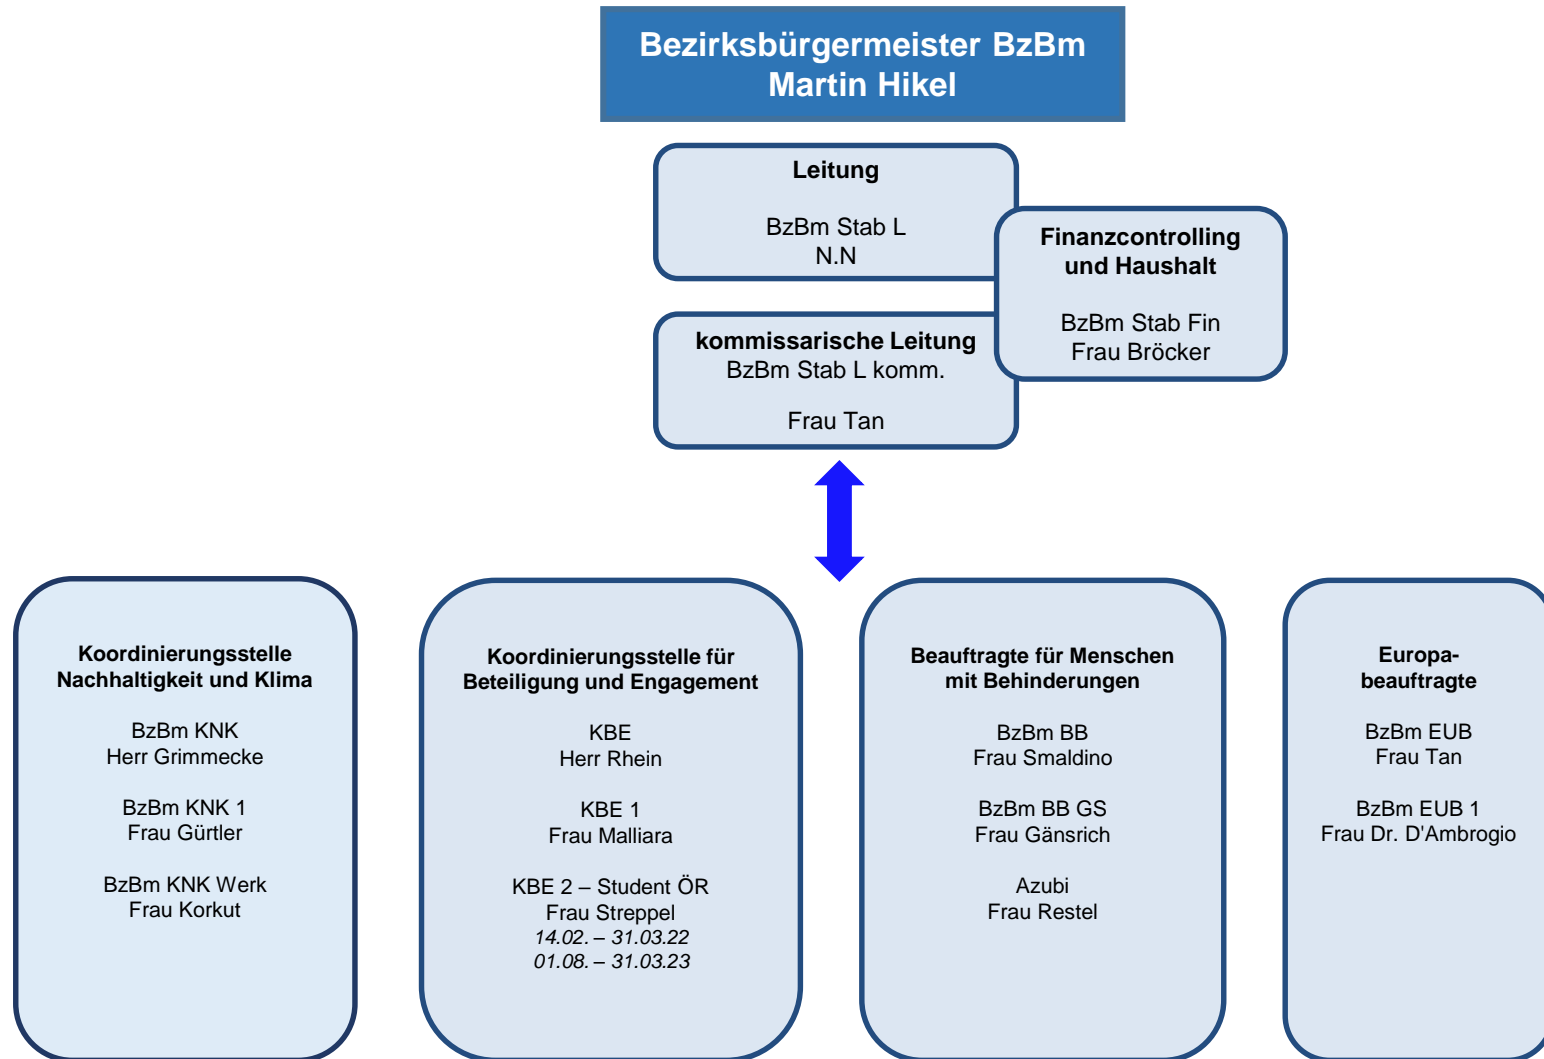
Bezirksbürgermeister BzBm
Martin Hikel

Leitung

BzBm Stab L
N.N

Finanzcontrolling und Haushalt

BzBm Stab Fin
Frau Bröcker

kommissarische Leitung
BzBm Stab L komm.

Frau Tan

Koordinierungsstelle Nachhaltigkeit und Klima

BzBm KNK
Herr Grimmecke

BzBm KNK 1
Frau Gürtler

BzBm KNK Werk
Frau Korkut

Koordinierungsstelle für Beteiligung und Engagement

KBE
Herr Rhein

KBE 1
Frau Malliara

KBE 2 – Student ÖR
Frau Streppel
14.02. – 31.03.22
01.08. – 31.03.23

Beauftragte für Menschen mit Behinderungen

BzBm BB
Frau Smaldino

BzBm BB GS
Frau Gänsrich

Azubi
Frau Restel

Europabeauftragte

BzBm EUB
Frau Tan

BzBm EUB 1
Frau Dr. D'Ambrogio